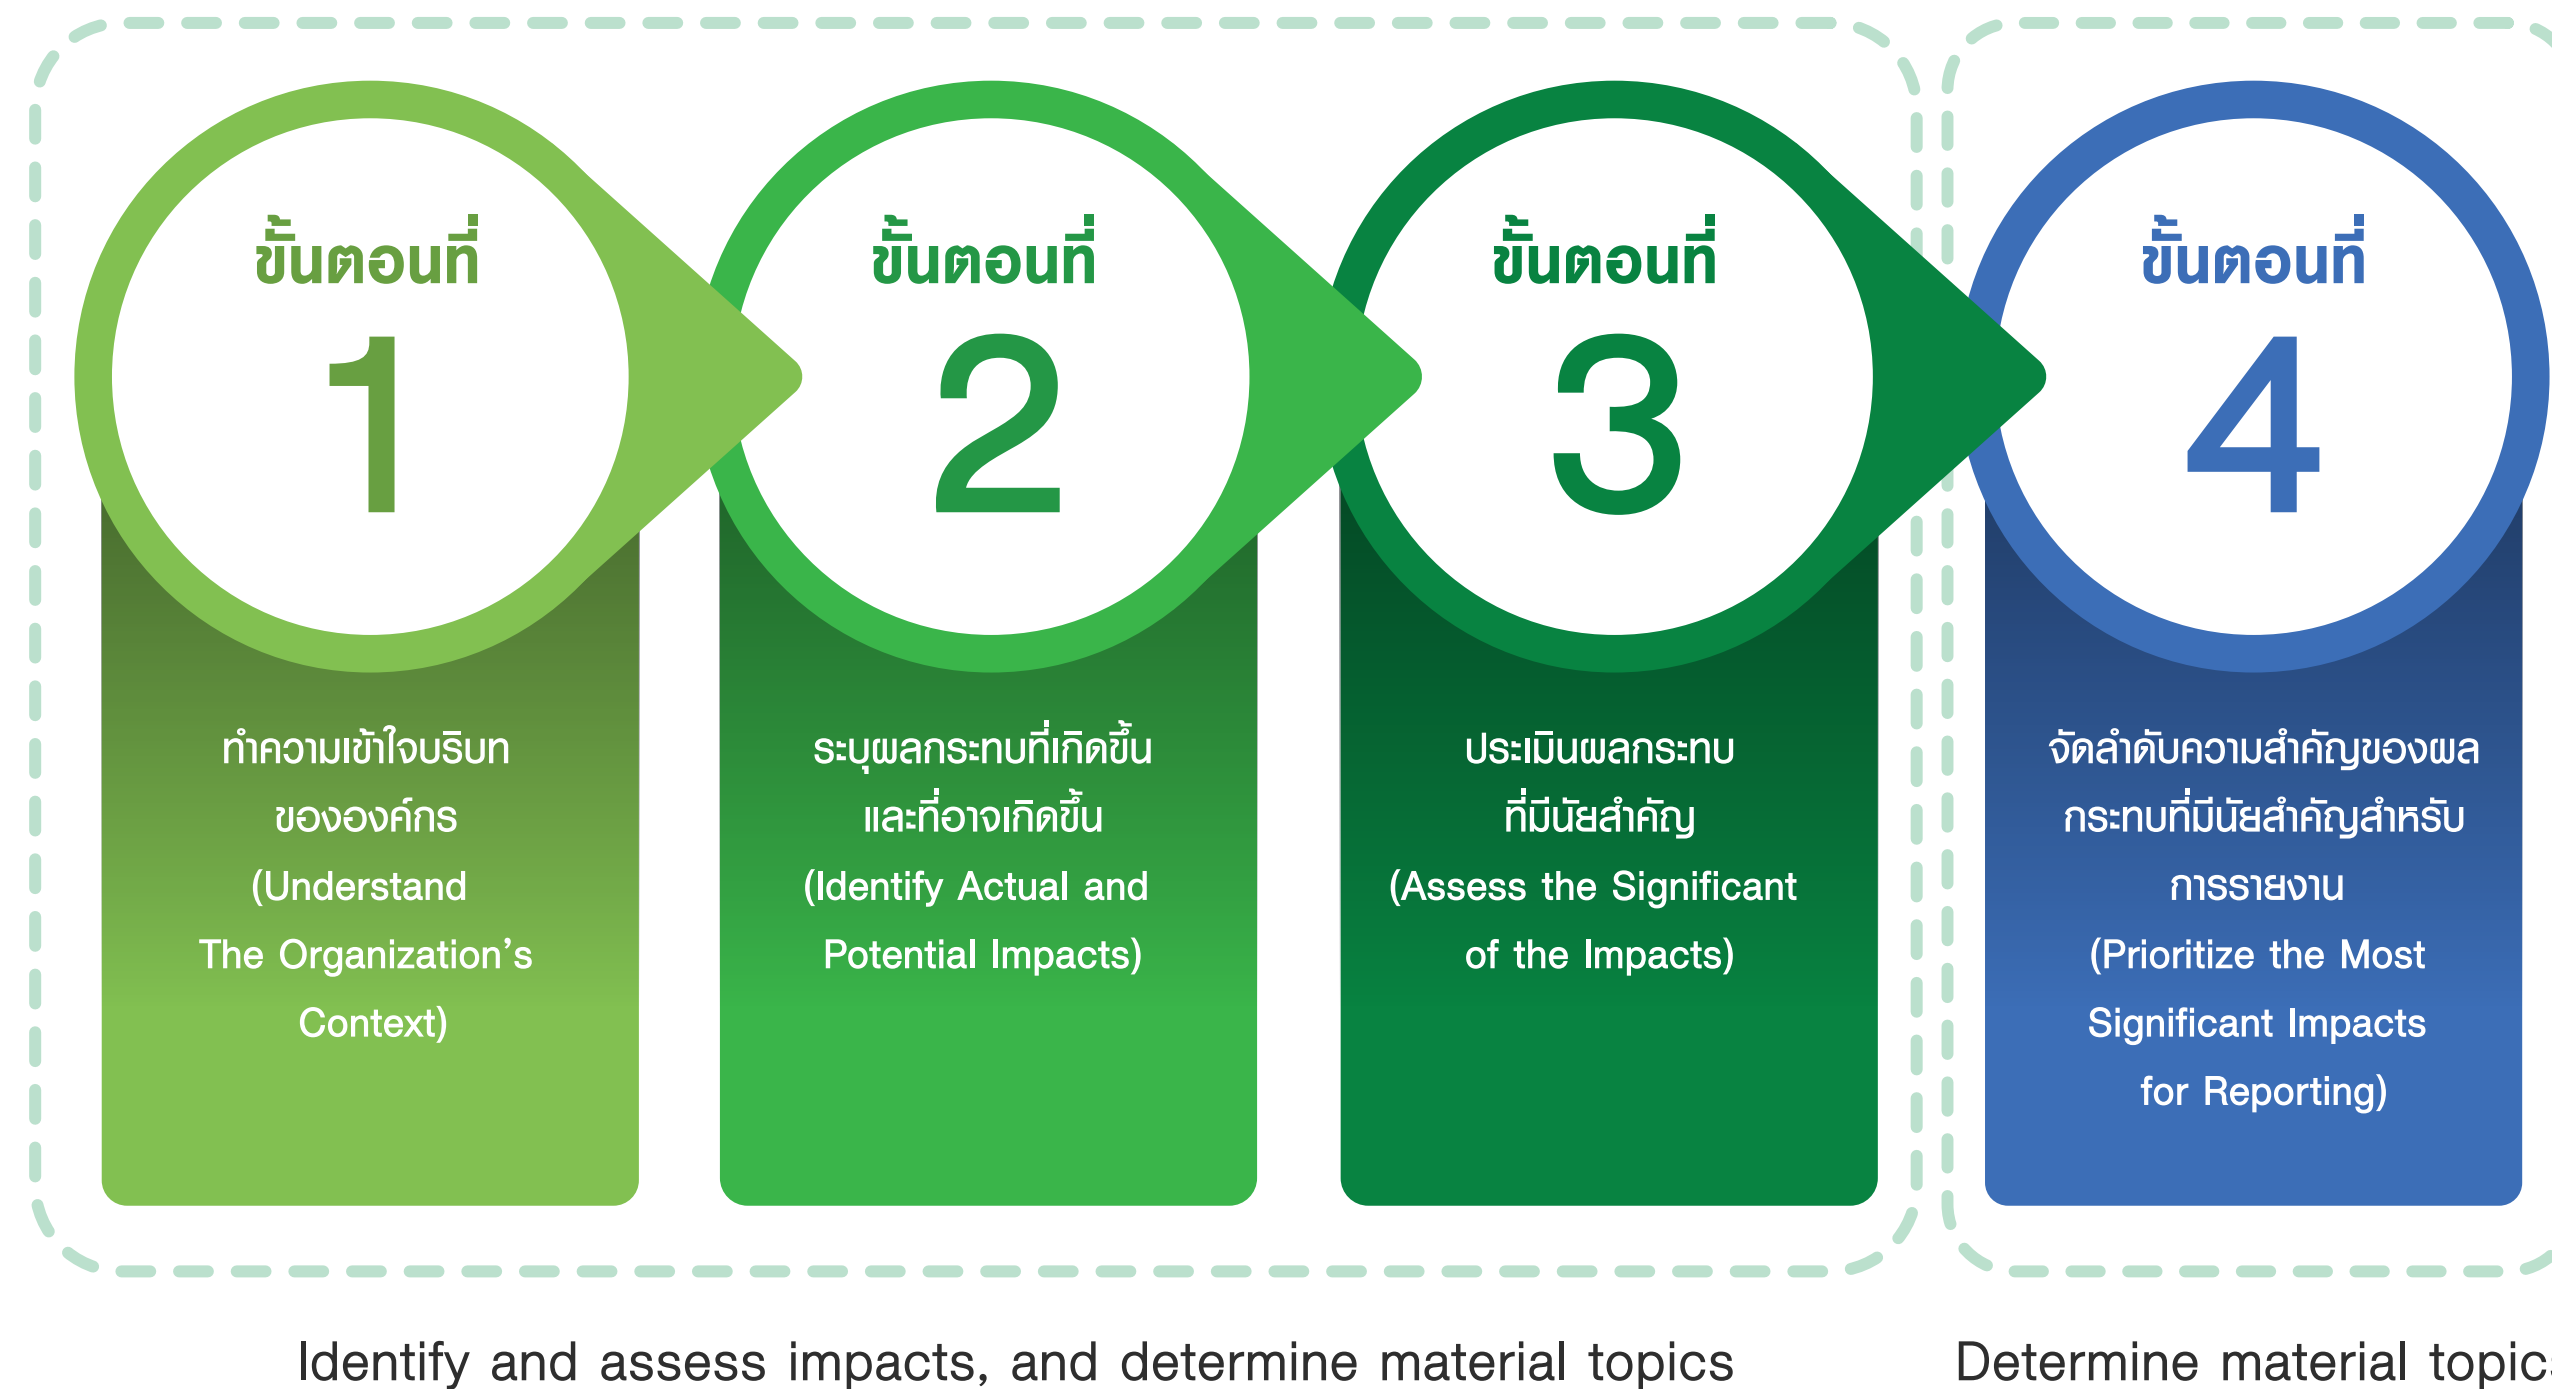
ขั้นตอนที่
1

ทำความเข้าใจบริบทขององค์กร
(Understand The Organization’s Context)

ขั้นตอนที่
2

ระบุผลกระทบที่เกิดขึ้นและที่อาจเกิดขึ้น
(Identify Actual and Potential Impacts)

ขั้นตอนที่
3

ประเมินผลกระทบที่มีนัยสำคัญ
(Assess the Significant of the Impacts)

ขั้นตอนที่
4

จัดลำดับความสำคัญของผลกระทบที่มีนัยสำคัญสำหรับการรายงาน
(Prioritize the Most Significant Impacts for Reporting)

Identify and assess impacts, and determine material topics

Determine material topic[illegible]